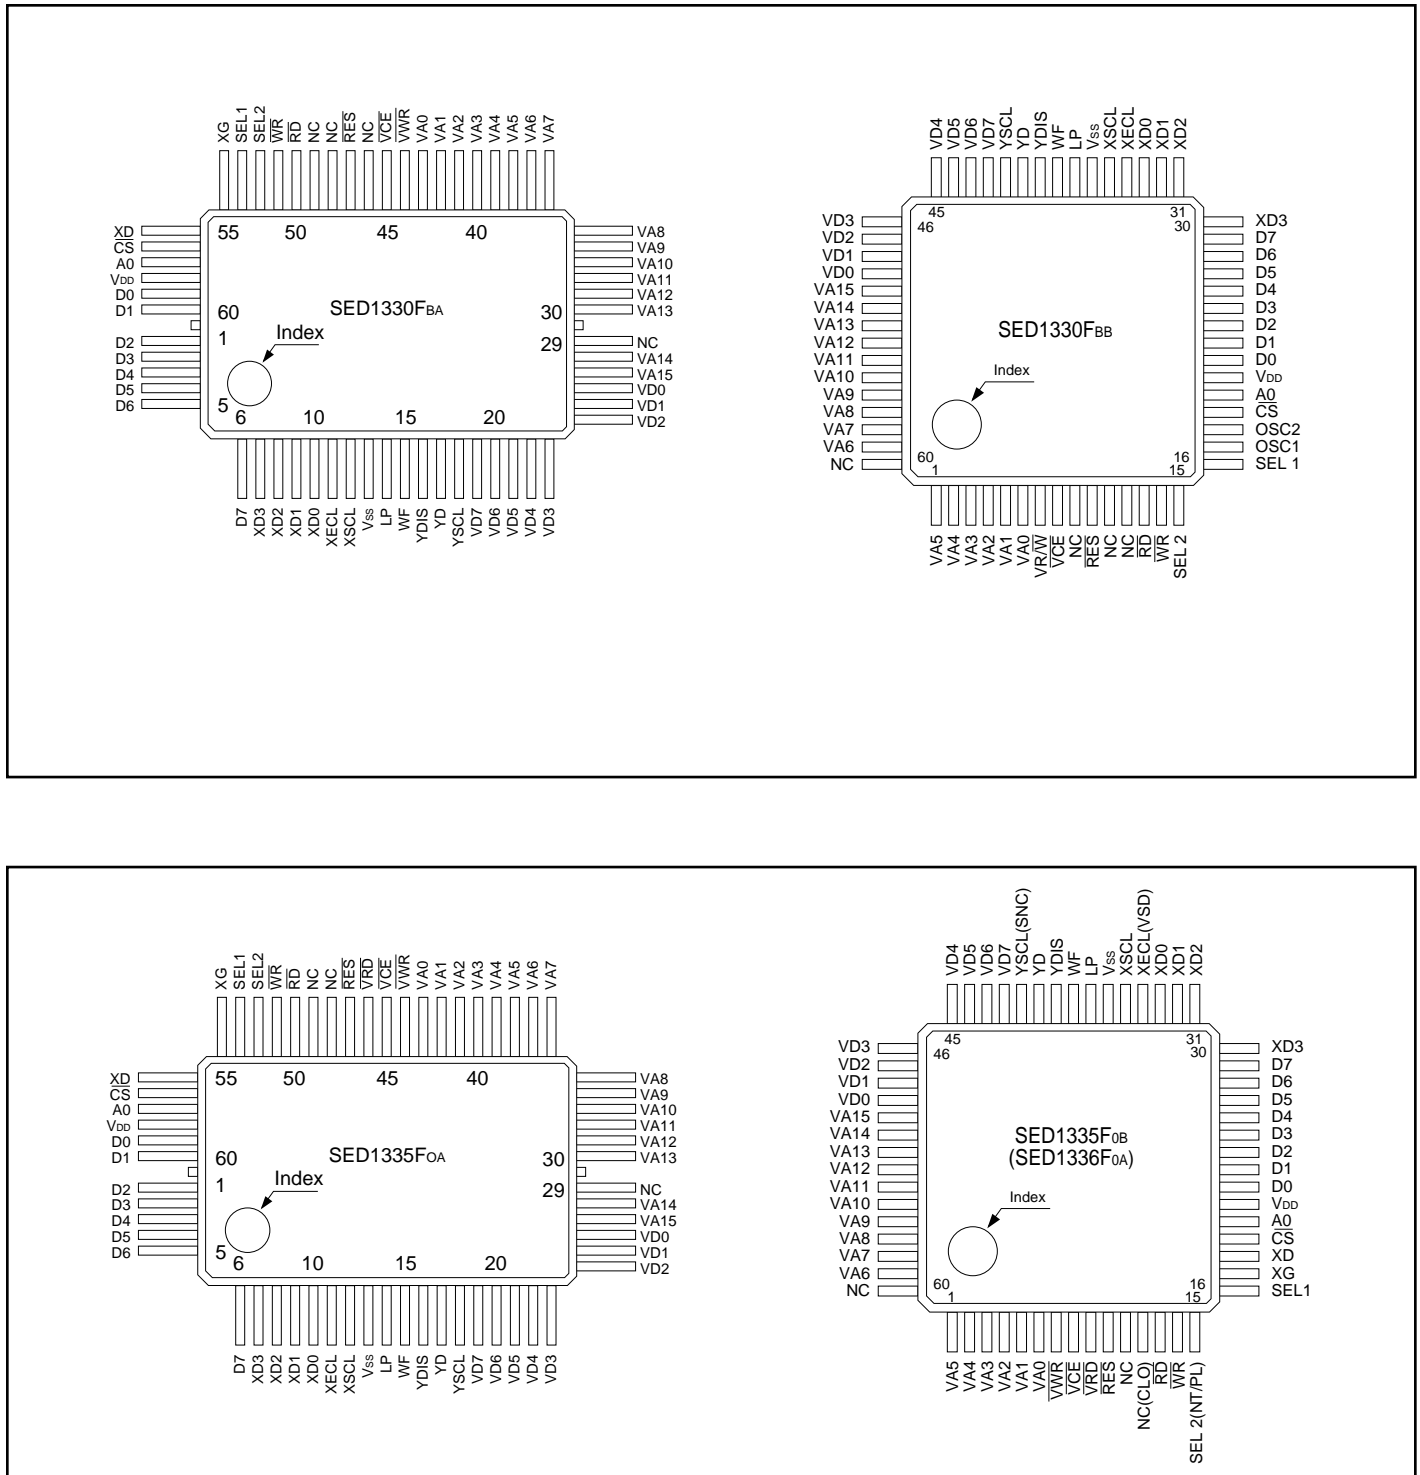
XG SEL1 SEL2 $\overline{WR}$ $\overline{RD}$ NC NC $\overline{RES}$ NC $\overline{VCE}$ $\overline{VWR}$ VA0 VA1 VA2 VA3 VA4 VA5 VA6 VA7

XD CS A0 VDD D0 D1 D2 D3 D4 D5 D6

55 50 45 40

60 1 5 6 10 15 20 30 29

SED1330FBA

Index

VA8 VA9 VA10 VA11 VA12 VA13 NC VA14 VA15 VD0 VD1 VD2

D7 XD3 XD2 XD1 XD0 XECL XSCL VSS LP WF YDIS YD YSCL VD7 VD6 VD5 VD4 VD3

VD4 VD5 VD6 VD7 YSCL YD YDIS WF LP VSS XSCL XECL XD0 XD1 XD2

VD3 VD2 VD1 VD0 VA15 VA14 VA13 VA12 VA11 VA10 VA9 VA8 VA7 VA6 NC

45 46 31 30 60 1 16 15

SED1330FBB

Index

XD3 D7 D6 D5 D4 D3 D2 D1 D0 VDD $\overline{A0}$ CS OSC2 OSC1 SEL 1

VA5 VA4 VA3 VA2 VA1 VA0 VR/$\overline{W}$ $\overline{VCE}$ NC $\overline{RES}$ NC NC $\overline{RD}$ $\overline{WR}$ SEL 2

XG SEL1 SEL2 $\overline{WR}$ $\overline{RD}$ NC NC $\overline{RES}$ $\overline{VRD}$ $\overline{VCE}$ $\overline{VWR}$ VA0 VA1 VA2 VA3 VA4 VA5 VA6 VA7

XD CS A0 VDD D0 D1 D2 D3 D4 D5 D6

55 50 45 40

60 1 5 6 10 15 20 30 29

SED1335F0A

Index

VA8 VA9 VA10 VA11 VA12 VA13 NC VA14 VA15 VD0 VD1 VD2

D7 XD3 XD2 XD1 XD0 XECL XSCL VSS LP WF YDIS YD YSCL VD7 VD6 VD5 VD4 VD3

VD4 VD5 VD6 VD7 YSCL(SNC) YD YDIS WF LP VSS XSCL XECL(VSD) XD0 XD1 XD2

VD3 VD2 VD1 VD0 VA15 VA14 VA13 VA12 VA11 VA10 VA9 VA8 VA7 VA6 NC

45 46 31 30 60 1 16 15

SED1335F0B
(SED1336F0A)

Index

XD3 D7 D6 D5 D4 D3 D2 D1 D0 VDD $\overline{A0}$ CS XD XG SEL1

VA5 VA4 VA3 VA2 VA1 VA0 $\overline{VWR}$ $\overline{VCE}$ $\overline{VRD}$ $\overline{RES}$ NC NC(CLO) $\overline{RD}$ $\overline{WR}$ SEL 2(NT/PL)